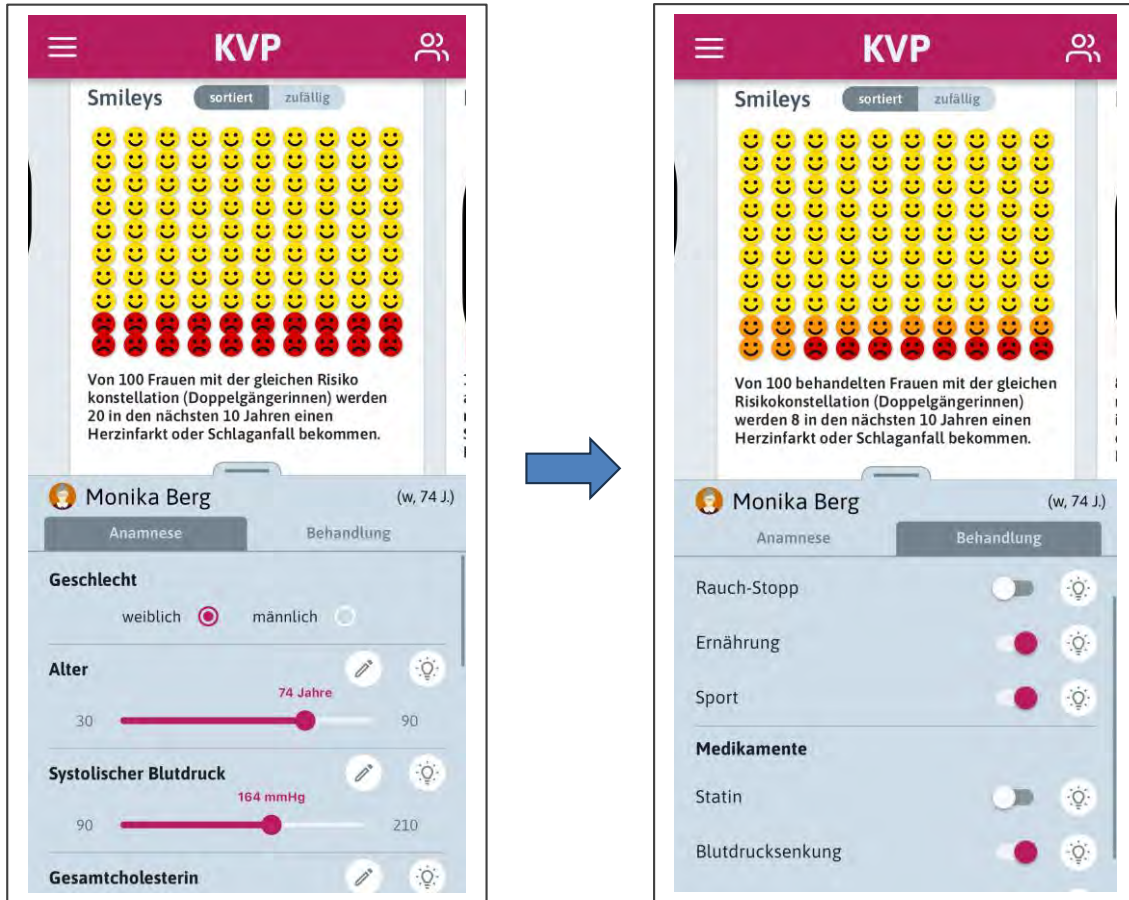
KVP

Smileys sortiert zufällig

Von 100 Frauen mit der gleichen Risiko konstellation (Doppelgängerinnen) werden 20 in den nächsten 10 Jahren einen Herzinfarkt oder Schlaganfall bekommen.

Monika Berg (w, 74 J.)

Anamnese Behandlung

Geschlecht

weiblich männlich

Alter

74 Jahre

30 90

Systolischer Blutdruck

164 mmHg

90 210

Gesamtcholesterin

KVP

Smileys sortiert zufällig

Von 100 behandelten Frauen mit der gleichen Risikokonstellation (Doppelgängerinnen) werden 8 in den nächsten 10 Jahren einen Herzinfarkt oder Schlaganfall bekommen.

Monika Berg (w, 74 J.)

Anamnese Behandlung

Rauch-Stopp

Ernährung

Sport

Medikamente

Statin

Blutdrucksenkung